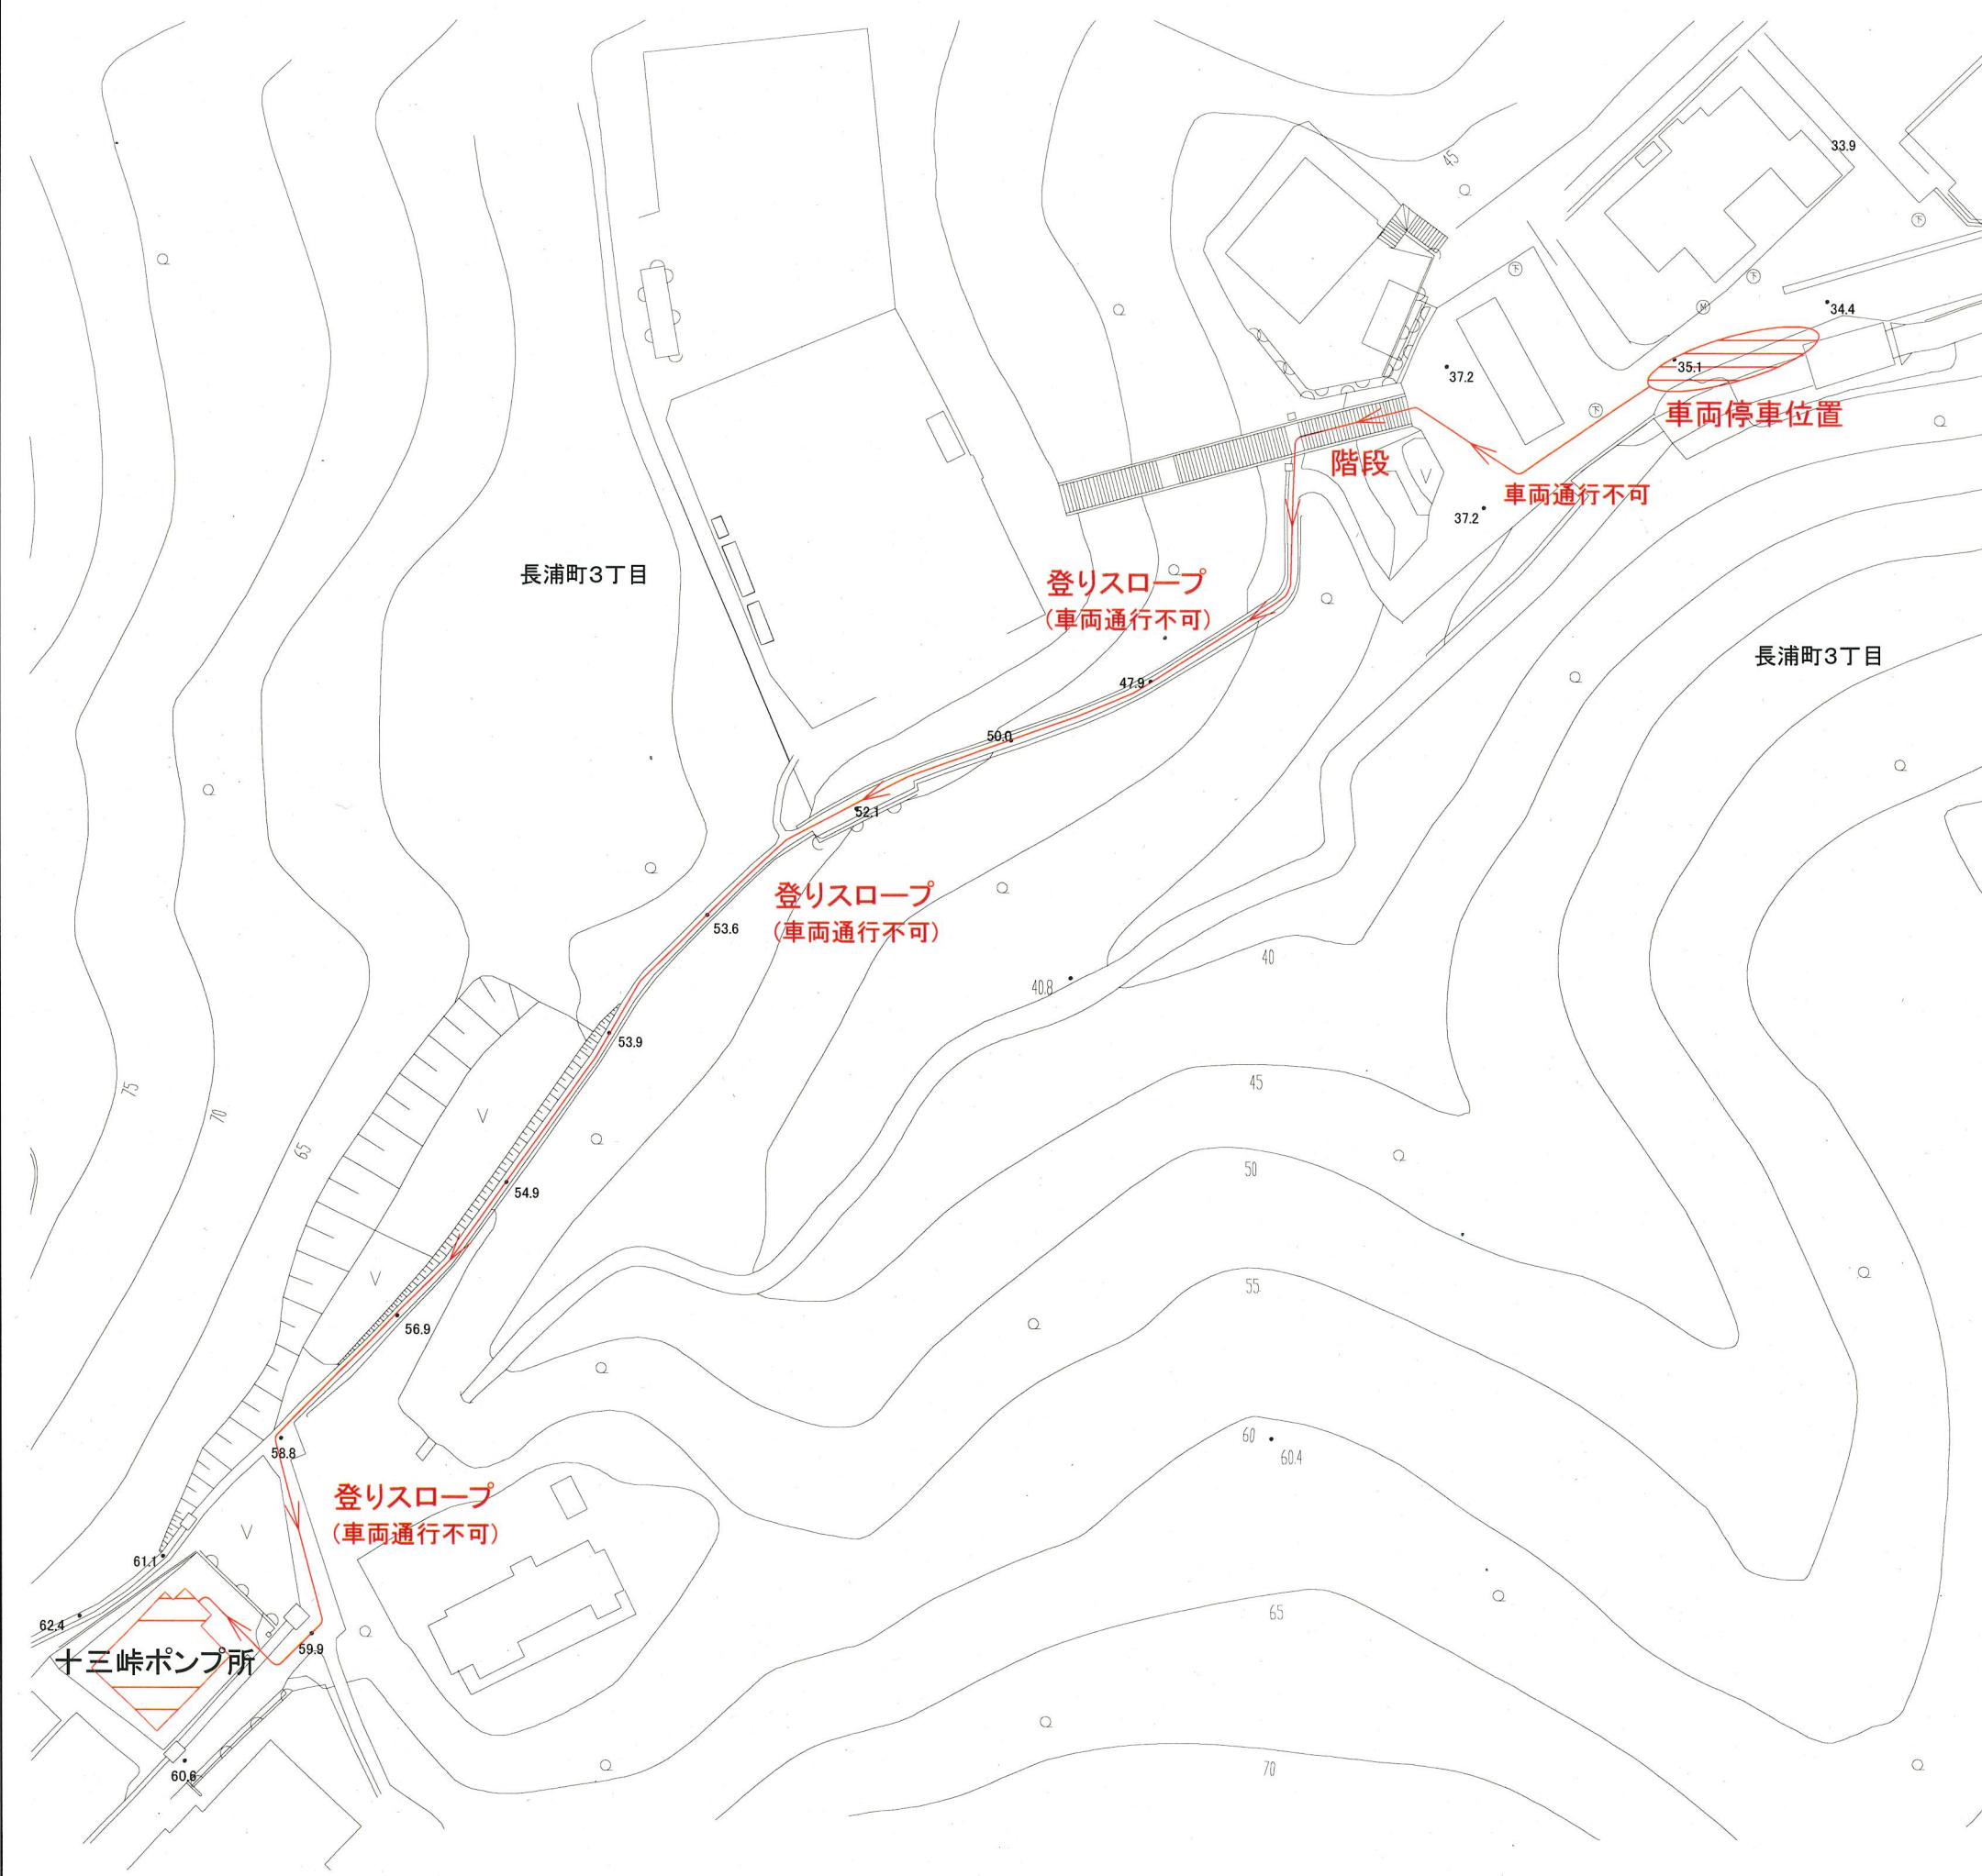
33.9

45

34.4

35.1

37.2

車両停車位置

階段

車両通行不可

37.2

長浦町3丁目

登りスロープ
(車両通行不可)

長浦町3丁目

47.9

50.0

52.1

登りスロープ
(車両通行不可)

53.6

40

40.8

53.9

45

75

70

65

50

54.9

55

56.9

60

60.4

58.8

登りスロープ
(車両通行不可)

61.1

65

62.4

59.9

十三峠ポンプ所

60.6

70